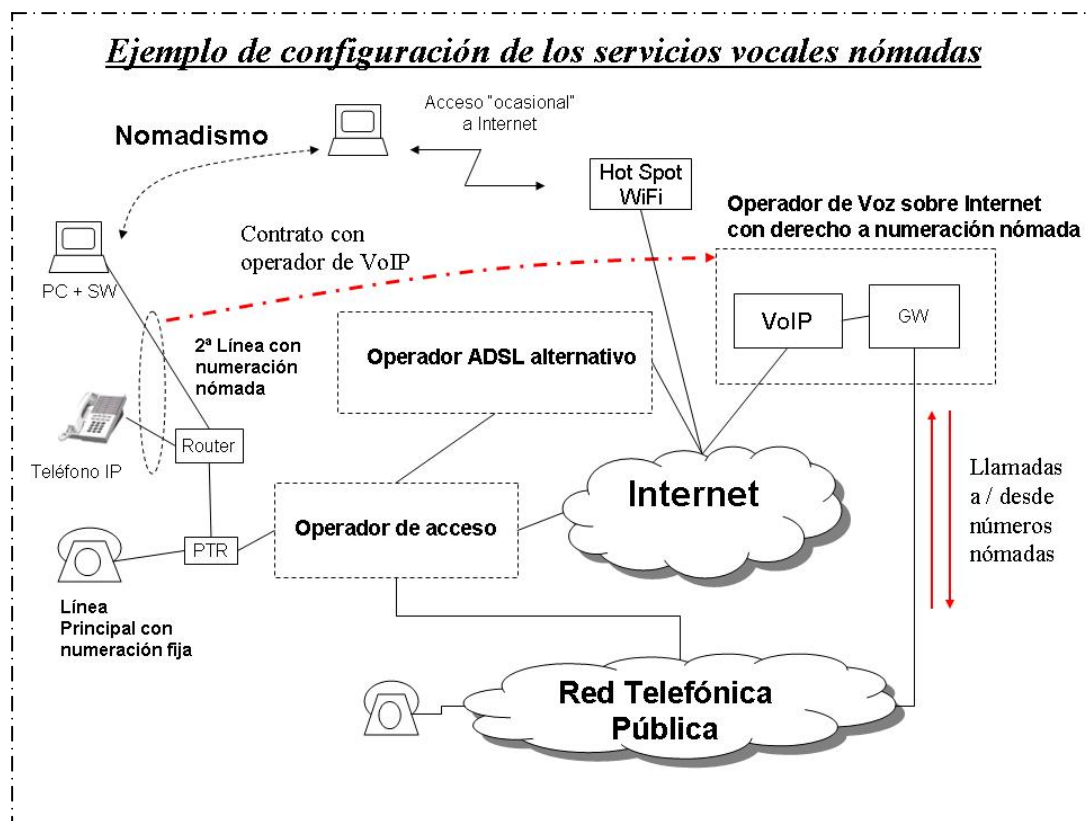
Ejemplo de configuración de los servicios vocales nómadas

Nomadismo

Acceso "ocasional" a Internet

Hot Spot WiFi

Operador de Voz sobre Internet con derecho a numeración nómada

Contrato con operador de VoIP

PC + SW

2ª Línea con numeración nómada

Operador ADSL alternativo

VoIP

GW

Teléfono IP

Router

Internet

Llamadas a / desde números nómadas

PTR

Operador de acceso

Línea Principal con numeración fija

Red Telefónica Pública